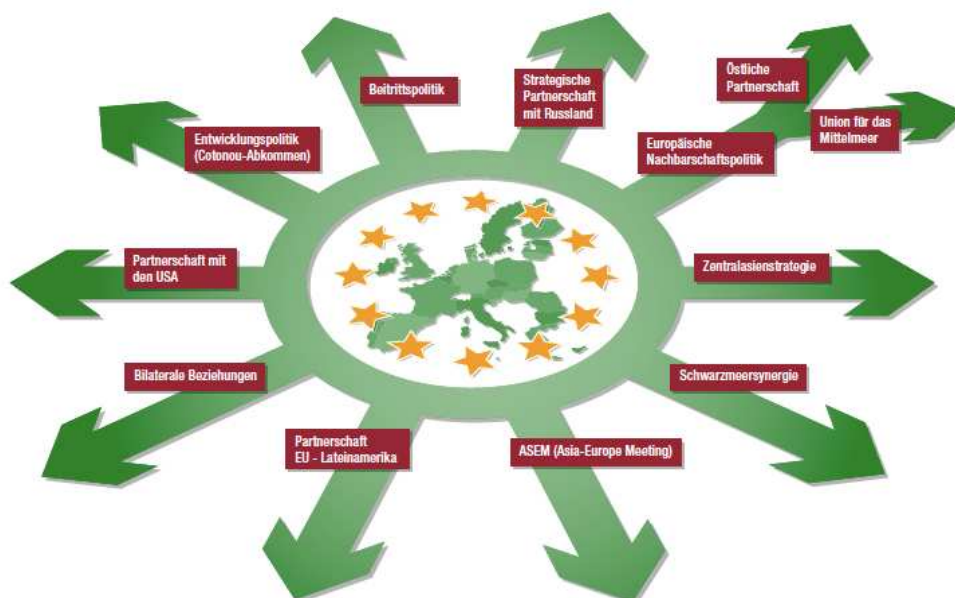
Beitrittspolitik

Strategische Partnerschaft mit Russland

Östliche Partnerschaft

Union für das Mittelmeer

Entwicklungspolitik (Cotonou-Abkommen)

Europäische Nachbarschaftspolitik

Partnerschaft mit den USA

Zentralasienstrategie

Bilaterale Beziehungen

Schwarzmeersynergie

Partnerschaft EU - Lateinamerika

ASEM (Asia-Europe Meeting)